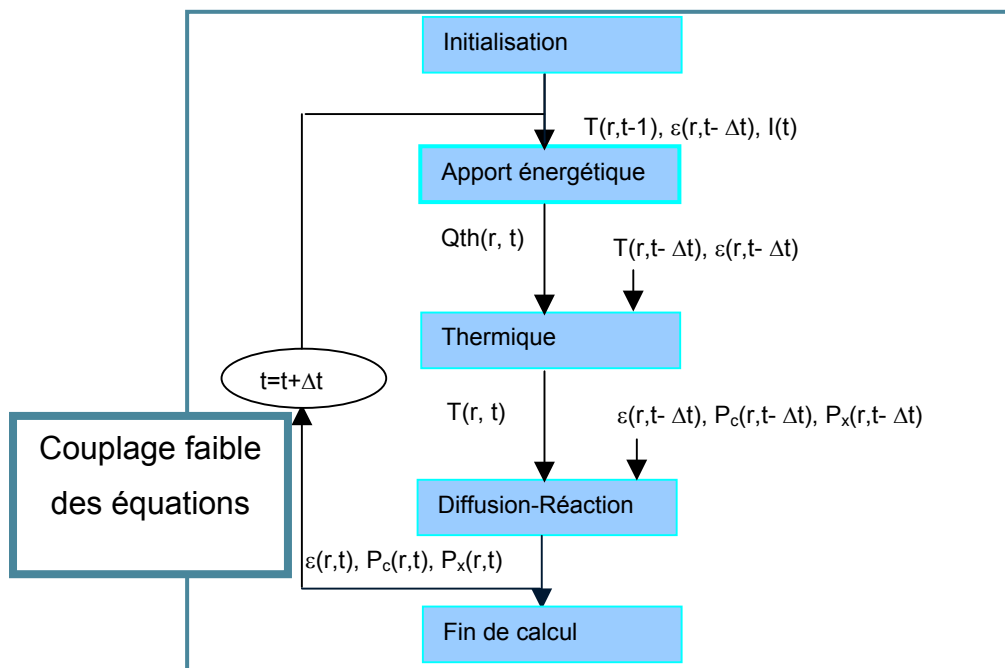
Initialisation

T(r,t-1), $\varepsilon$(r,t- $\Delta$t), I(t)

Apport énergétique

Qth(r, t)

T(r,t- $\Delta$t), $\varepsilon$(r,t- $\Delta$t)

Thermique

t=t+$\Delta$t

T(r, t)

$\varepsilon$(r,t- $\Delta$t), $P_c$(r,t- $\Delta$t), $P_x$(r,t- $\Delta$t)

Couplage faible des équations

Diffusion-Réaction

$\varepsilon$(r,t), $P_c$(r,t), $P_x$(r,t)

Fin de calcul